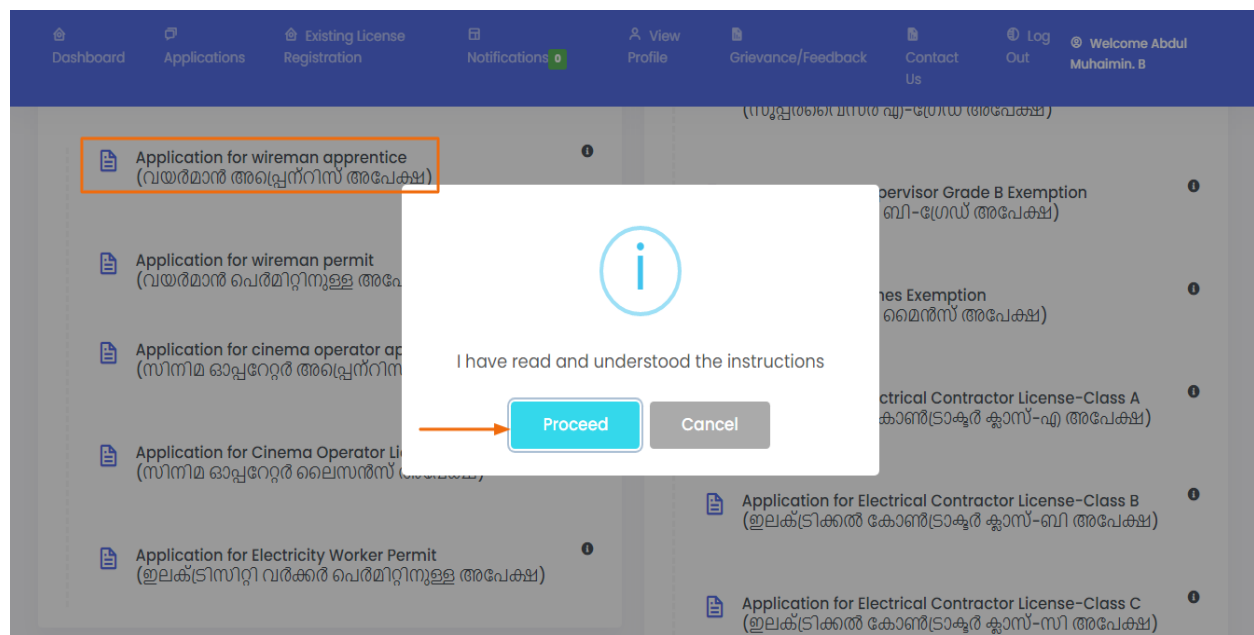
Dashboard Applications Existing License Registration Notifications 0 View Profile Grievance/Feedback Contact Us Log Out Welcome Abdul Muhaimin. B

Application for wireman apprentice
(വയർമാൻ അപ്രെന്റിസ് അപേക്ഷ)

Application for wireman permit
(വയർമാൻ പെർമിറ്റിനുള്ള അപേ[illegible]

Application for cinema operator ap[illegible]
(സിനിമ ഓപ്പറേറ്റർ അപ്രെന്റിസ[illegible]

Application for Cinema Operator Li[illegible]
(സിനിമ ഓപ്പറേറ്റർ ലൈസൻസ് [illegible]

Application for Electricity Worker Permit
(ഇലക്ട്രിസിറ്റി വർക്കർ പെർമിറ്റിനുള്ള അപേക്ഷ)

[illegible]

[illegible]pervisor Grade B Exemption
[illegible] ബി-ഗ്രേഡ് അപേക്ഷ)

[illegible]nes Exemption
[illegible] മൈൻസ് അപേക്ഷ)

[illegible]ctrical Contractor License-Class A
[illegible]കോൺട്രാക്ടർ ക്ലാസ്-എ അപേക്ഷ)

Application for Electrical Contractor License-Class B
(ഇലക്ട്രിക്കൽ കോൺട്രാക്ടർ ക്ലാസ്-ബി അപേക്ഷ)

Application for Electrical Contractor License-Class C
(ഇലക്ട്രിക്കൽ കോൺട്രാക്ടർ ക്ലാസ്-സി അപേക്ഷ)

i

I have read and understood the instructions

Proceed Cancel